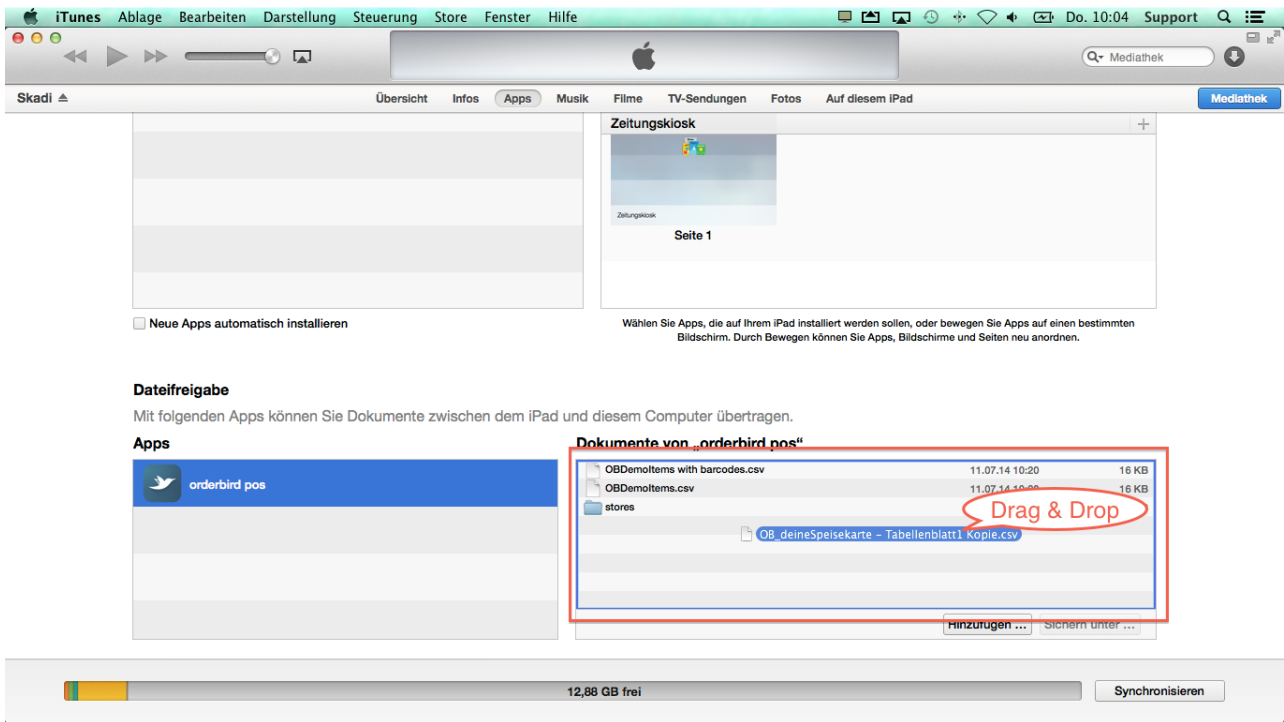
iTunes Ablage Bearbeiten Darstellung Steuerung Store Fenster Hilfe Do. 10:04 Support

Mediathek

Skadi

Übersicht Infos Apps Musik Filme TV-Sendungen Fotos Auf diesem iPad

Mediathek

Zeitungskiosk

Zeitungskiosk

Seite 1

Neue Apps automatisch installieren

Wählen Sie Apps, die auf Ihrem iPad installiert werden sollen, oder bewegen Sie Apps auf einen bestimmten Bildschirm. Durch Bewegen können Sie Apps, Bildschirme und Seiten neu anordnen.

Dateifreigabe

Mit folgenden Apps können Sie Dokumente zwischen dem iPad und diesem Computer übertragen.

Apps

orderbird pos

Dokumente von „orderbird pos“

| | | |
|---|---|---|
| OBDemoItems with barcodes.csv | 11.07.14 10:20 | 16 KB |
| OBDemoItems.csv | 11.07.14 10:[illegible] | 16 KB |
| stores | | |

Drag & Drop

OB_deineSpeisekarte – Tabellenblatt1 Kopie.csv

Hinzufügen ... Sichern unter ...

12,88 GB frei

Synchronisieren